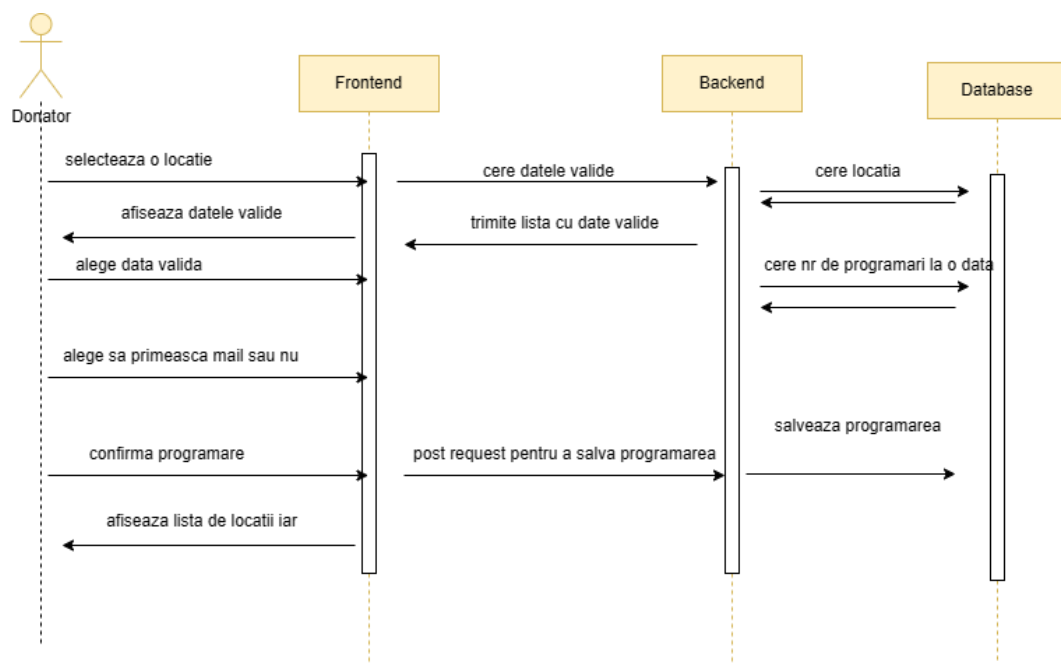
Donator

Frontend

Backend

Database

selecteaza o locatie

cere datele valide

cere locatia

afiseaza datele valide

trimite lista cu date valide

alege data valida

cere nr de programari la o data

alege sa primeasca mail sau nu

salveaza programarea

confirma programare

post request pentru a salva programarea

afiseaza lista de locatii iar